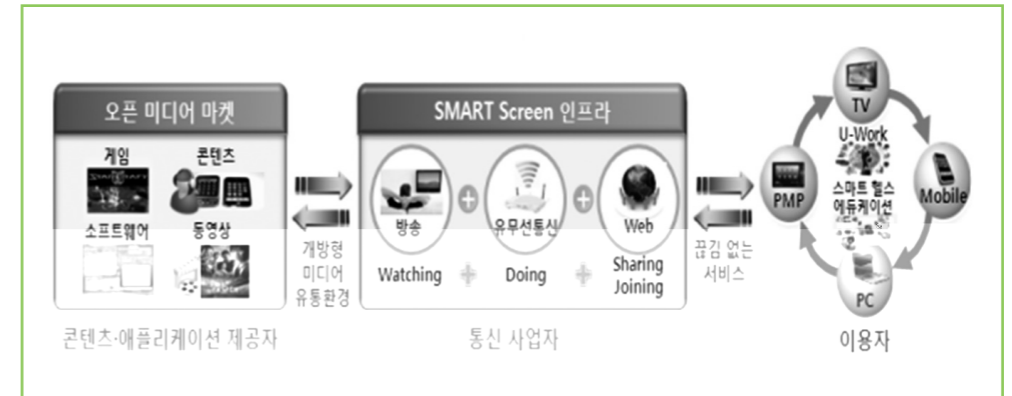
오픈 미디어 마켓

게임

콘텐츠

소프트웨어

동영상

개방형 미디어 유통환경

SMART Screen 인프라

방송

유무선통신

Web

Watching

Doing

Sharing Joining

끊김 없는 서비스

TV

U-Work

스마트 헬스 에듀케이션

Mobile

PMP

PC

콘텐츠·애플리케이션 제공자

통신 사업자

이용자